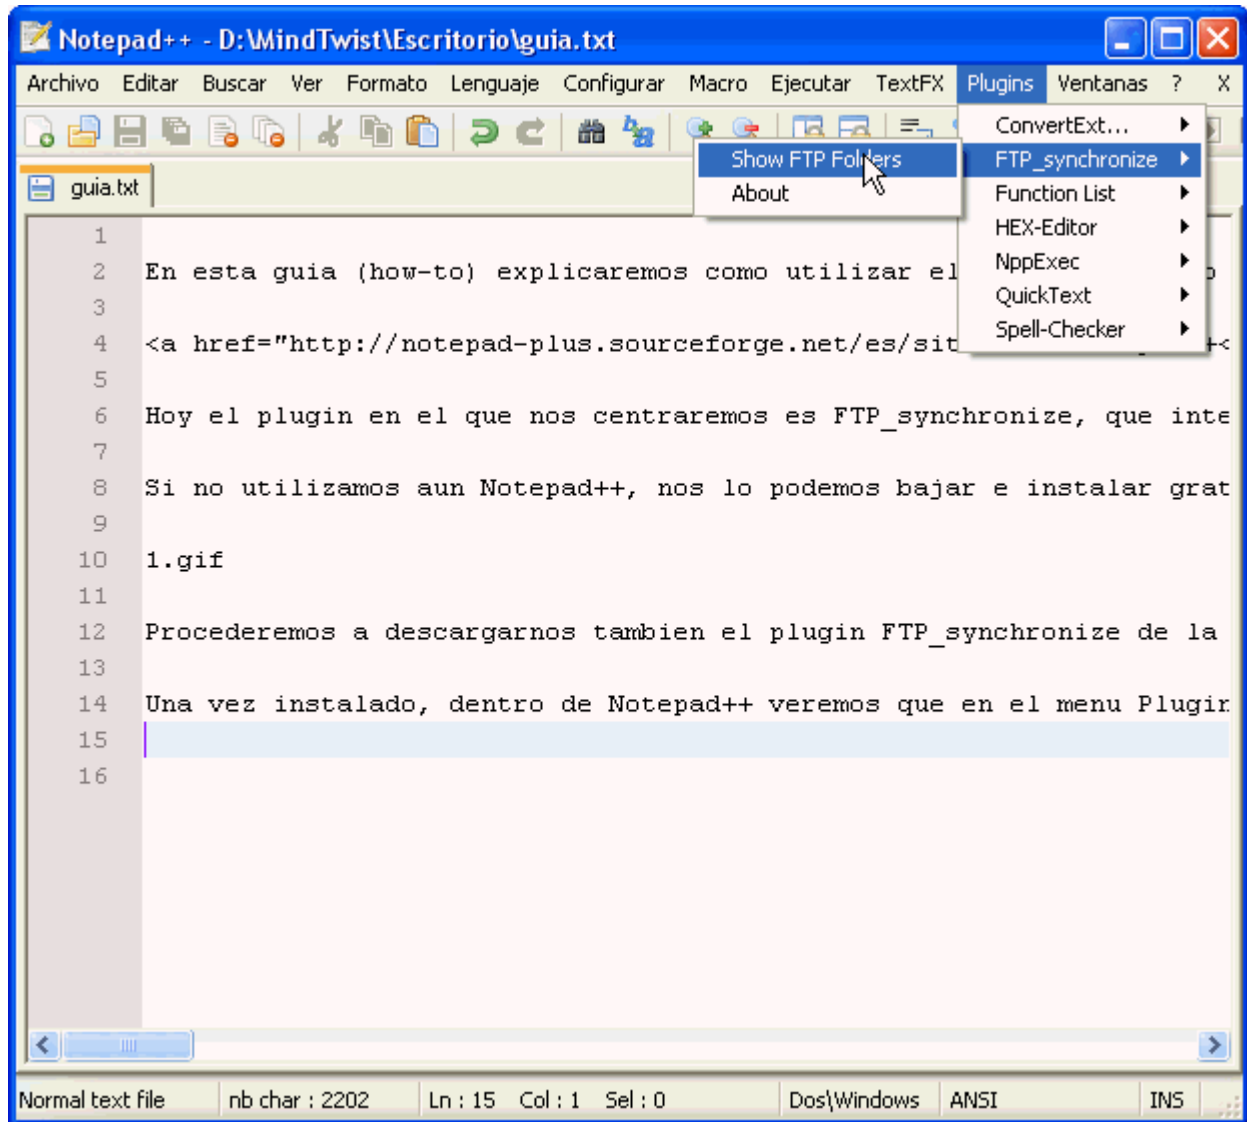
Notepad++ - D:\MindTwist\Escritorio\guia.txt

Archivo Editar Buscar Ver Formato Lenguaje Configurar Macro Ejecutar TextFX Plugins Ventanas ? X

guia.txt

Show FTP Folders
About

ConvertExt...
FTP_synchronize
Function List
HEX-Editor
NppExec
QuickText
Spell-Checker

1
2 En esta guia (how-to) explicaremos como utilizar el
3
4 <a href="http://notepad-plus.sourceforge.net/es/sit
5
6 Hoy el plugin en el que nos centraremos es FTP_synchronize, que inte
7
8 Si no utilizamos aun Notepad++, nos lo podemos bajar e instalar grat
9
10 1.gif
11
12 Procederemos a descargarnos tambien el plugin FTP_synchronize de la
13
14 Una vez instalado, dentro de Notepad++ veremos que en el menu Plugir
15
16

Normal text file | nb char : 2202 | Ln : 15 Col : 1 Sel : 0 | Dos\Windows | ANSI | INS